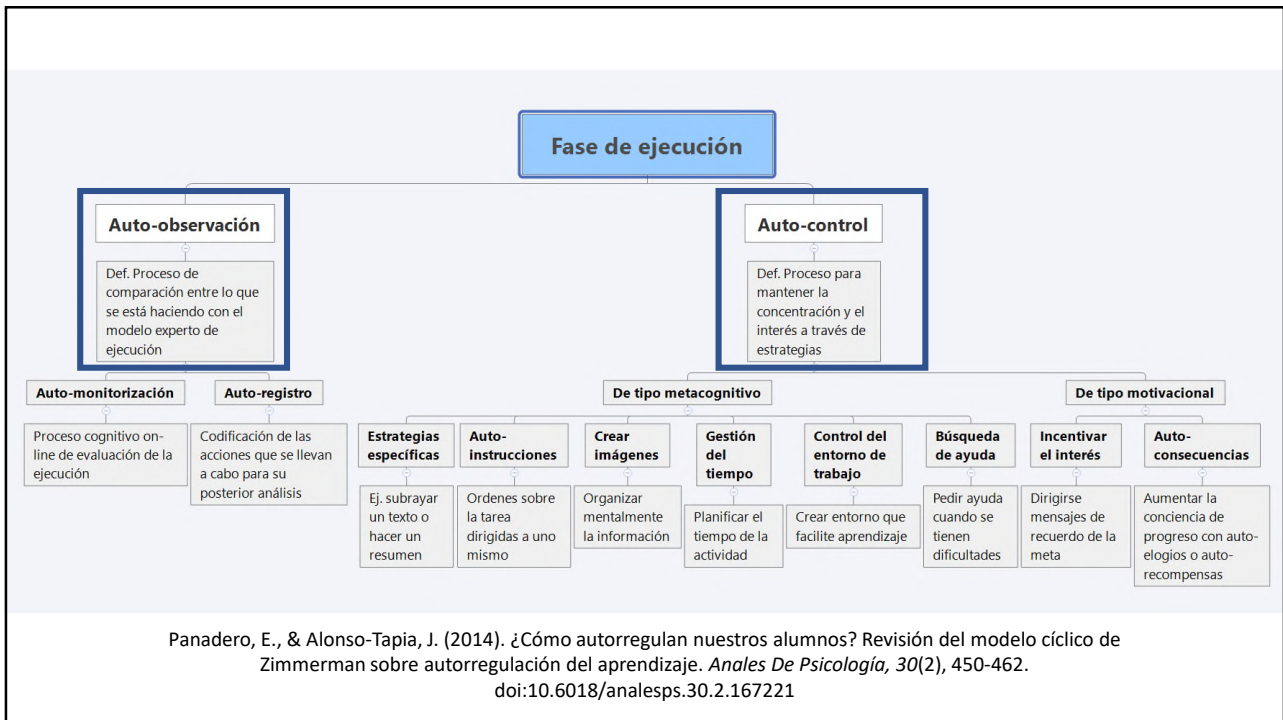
Fase de ejecución

Auto-observación

Def. Proceso de comparación entre lo que se está haciendo con el modelo experto de ejecución

Auto-monitorización

Proceso cognitivo on-line de evaluación de la ejecución

Auto-registro

Codificación de las acciones que se llevan a cabo para su posterior análisis

Auto-control

Def. Proceso para mantener la concentración y el interés a través de estrategias

De tipo metacognitivo

Estrategias específicas

Ej. subrayar un texto o hacer un resumen

Auto-instrucciones

Ordenes sobre la tarea dirigidas a uno mismo

Crear imágenes

Organizar mentalmente la información

Gestión del tiempo

Planificar el tiempo de la actividad

Control del entorno de trabajo

Crear entorno que facilite aprendizaje

Búsqueda de ayuda

Pedir ayuda cuando se tienen dificultades

De tipo motivacional

Incentivar el interés

Dirigirse mensajes de recuerdo de la meta

Auto-consecuencias

Aumentar la conciencia de progreso con auto-elogios o auto-recompensas

Panadero, E., & Alonso-Tapia, J. (2014). ¿Cómo autorregulan nuestros alumnos? Revisión del modelo cíclico de Zimmerman sobre autorregulación del aprendizaje. *Anales De Psicología, 30*(2), 450-462. doi:10.6018/analesps.30.2.167221